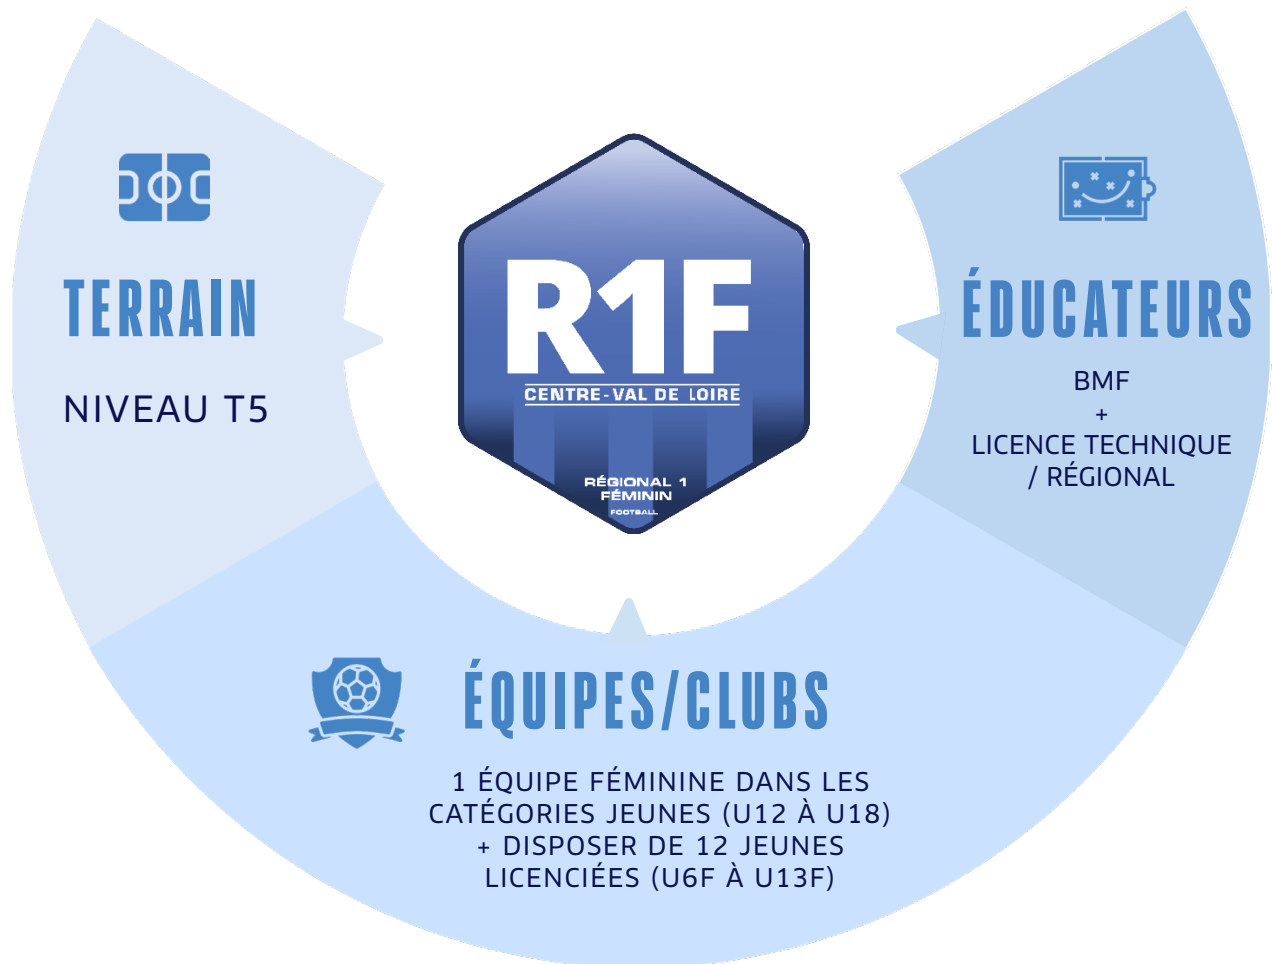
TERRAIN

NIVEAU T5

R1F

CENTRE-VAL DE LOIRE

RÉGIONAL 1
FÉMININ
FOOTBALL

ÉDUCATEURS

BMF
+
LICENCE TECHNIQUE / RÉGIONAL

ÉQUIPES/CLUBS

1 ÉQUIPE FÉMININE DANS LES CATÉGORIES JEUNES (U12 À U18) + DISPOSER DE 12 JEUNES LICENCIÉES (U6F À U13F)